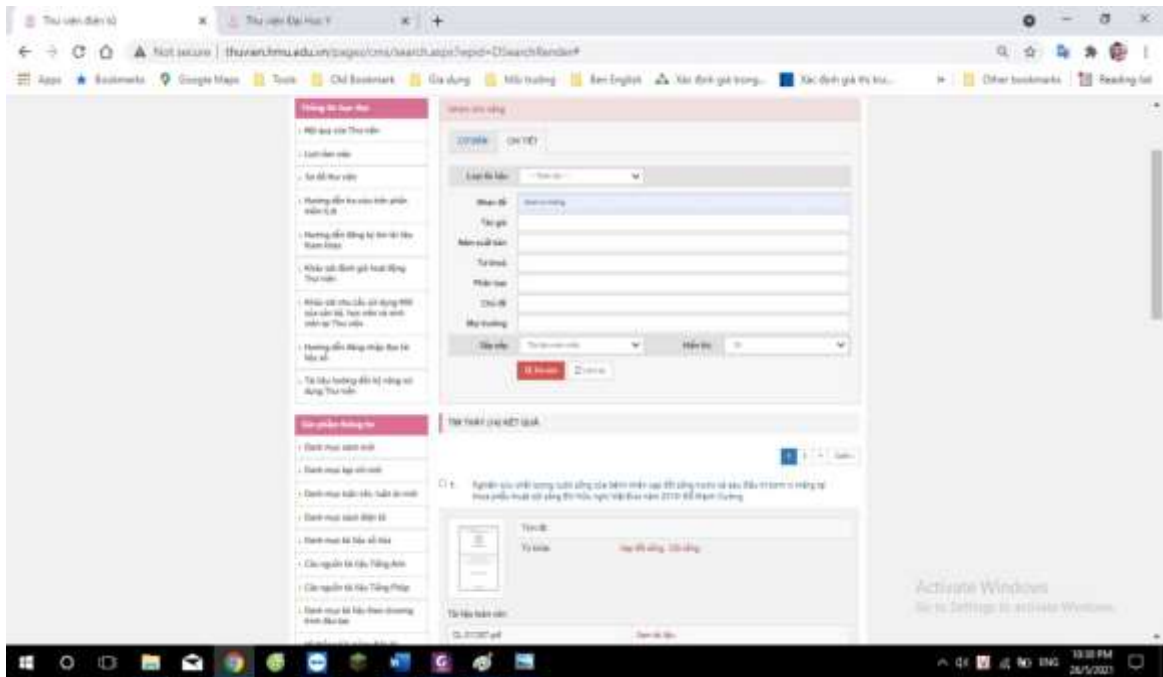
Thư viện điện tử × Thư viện Đại Học Y × +

Not secure | thuvien.hmu.edu.vn/pages/cms/search.aspx?epid=DSearchRender#

Apps Bookmarks Google Maps Tools Old Bookmark Gia dụng Môi trường Ben English Xác định giá trong... Xác định giá thị trư... Other bookmarks Reading list

Thông tin thư viện
- Nội quy của Thư viện
- Lịch làm việc
- Sơ đồ thư viện
- Hướng dẫn tra cứu trên phần mềm ILIB
- Hướng dẫn đăng ký thẻ tài liệu Kham khảo
- Khảo sát đánh giá hoạt động Thư viện
- Khảo sát nhu cầu sử dụng thời gian cán bộ, học viên và sinh viên tại Thư viện
- Hướng dẫn đăng nhập thư tín tiện số
- Tài liệu hướng dẫn kỹ năng sử dụng Thư viện

Sản phẩm thông tin
- Danh mục sách mới
- Danh mục tạp chí mới
- Danh mục luận văn, luận án mới
- Danh mục sách điện tử
- Danh mục tài liệu số hóa
- Các nguồn tài liệu Tiếng Anh
- Các nguồn tài liệu Tiếng Pháp
- Danh mục tài liệu theo chương trình đào tạo

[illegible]

CƠ BẢN CHI TIẾT

Loại tài liệu -- Tất cả --
Nhan đề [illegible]
Tác giả
Năm xuất bản
Từ khoá
Phân loại
Chủ đề
Mục trường
Sắp xếp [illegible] Hiển thị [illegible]
Tìm kiếm Làm lại

TÌM THẤY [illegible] KẾT QUẢ

1 2 > Sau»

1. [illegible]

Tác giả
Từ khoá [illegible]

Tài liệu toàn văn
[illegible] Xem tài liệu

Activate Windows
Go to Settings to activate Windows.

ENG 10:30 PM 26/5/2021